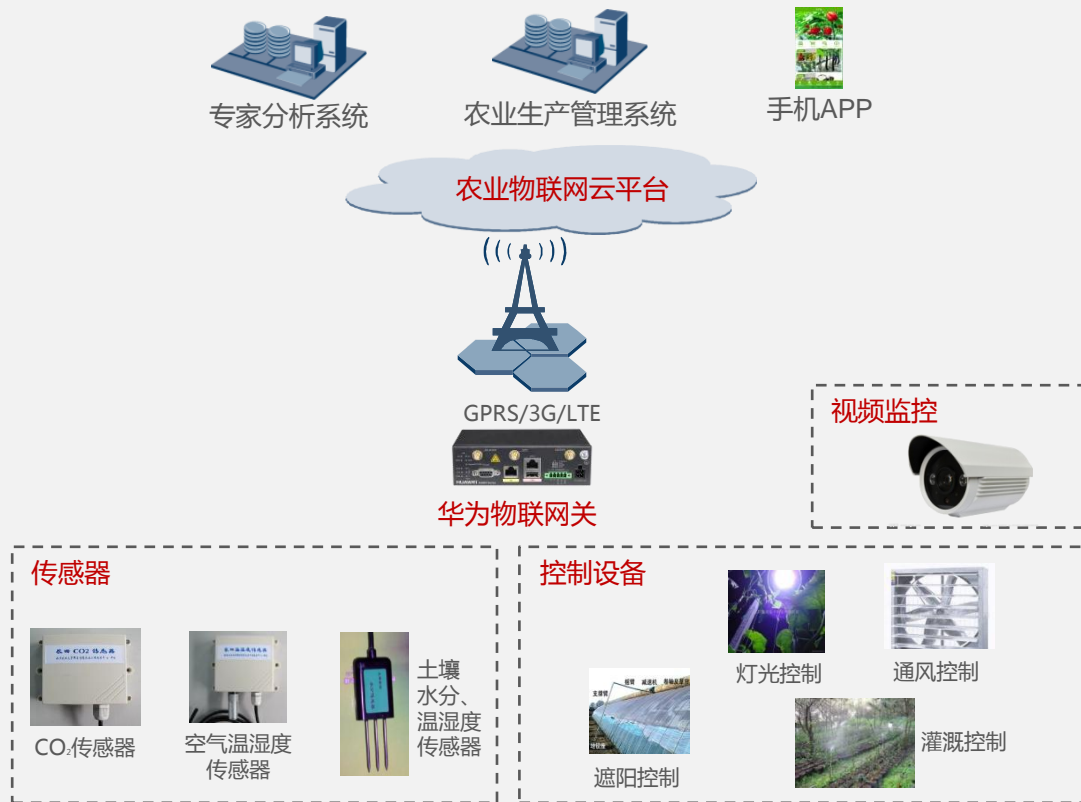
专家分析系统

农业生产管理系统

手机APP

农业物联网云平台

GPRS/3G/LTE

华为物联网关

视频监控

传感器

CO2 传感器

$CO_2$传感器

空气温湿度传感器

土壤水分、温湿度传感器

控制设备

灯光控制

通风控制

遮阳控制

灌溉控制